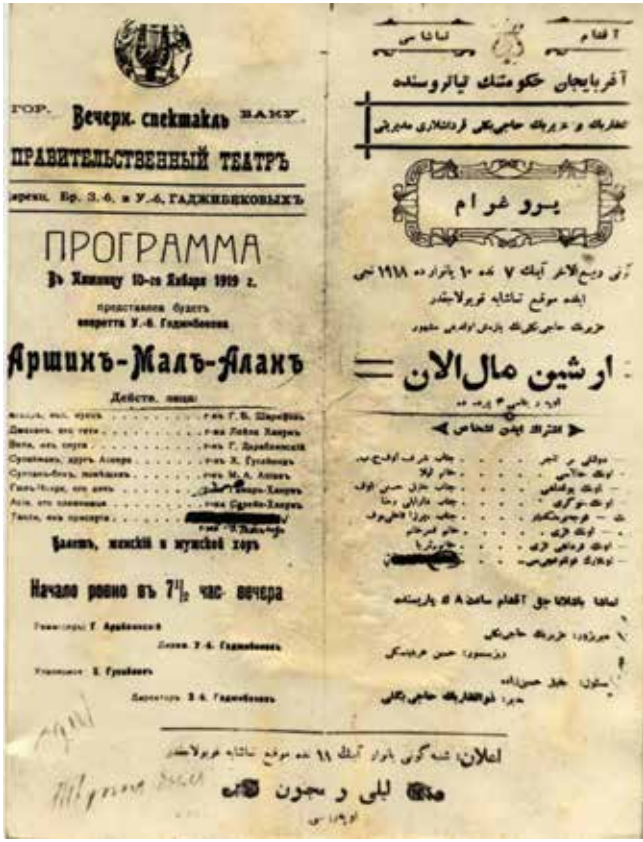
ГОР. Вечерн. спектакль БАКУ

ПРАВИТЕЛЬСТВЕННЫЙ ТЕАТРЪ

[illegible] Бр. З.-б. и У.-б. ГАДЖИБЕКОВЫХЪ

ПРОГРАММА

Въ Пятницу 10-го Января 1919 г.

представлена будетъ оперетта У.-б. Гаджибекова

Аршинъ-Малъ-Аланъ

Дейст. лица:

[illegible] г-нъ Г. В. Шарифовъ
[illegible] г-жа Лейла Ханумъ
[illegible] г. Араблинскій
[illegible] г-нъ Х. Гусейновъ
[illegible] г-нъ М. А. Алиевъ
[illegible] Ханумъ
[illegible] Ханумъ
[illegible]

Балетъ, женскій и мужской хоръ

Начало ровно въ $7\frac{1}{2}$ час. вечера

Режиссеръ Г. Араблинскій
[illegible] З.-б. Гаджибековъ
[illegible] Х. Гусейновъ
Директоръ З.-б. Гаджибековъ

تیاترسی آغداملی

آذربایجان حکومتی تیاتروسنده

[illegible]

پروغرام

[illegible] ۱۹۱۸ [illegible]

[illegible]

ارشین مال الان

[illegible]

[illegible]

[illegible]

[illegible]

اعلان: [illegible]

لیلی و مجنون

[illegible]

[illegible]